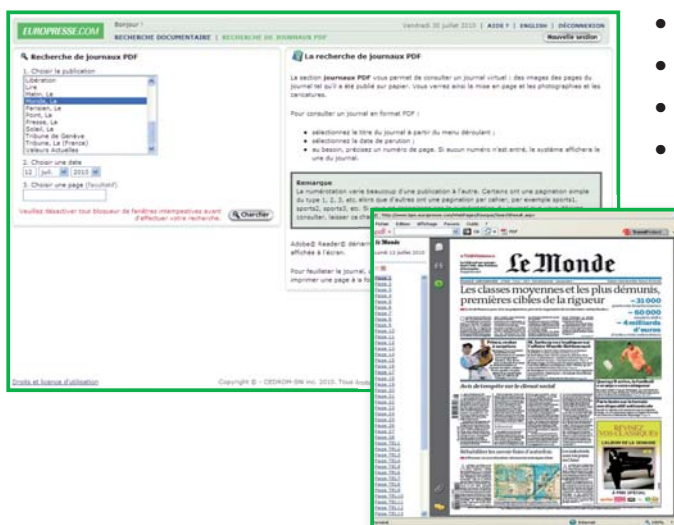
EUROPRESSE.COM

Bonjour !

Vendredi 30 juillet 2010 | AIDE ? | ENGLISH | DÉCONNEXION

RECHERCHE DOCUMENTAIRE | RECHERCHE DE JOURNAUX PDF

Nouvelle session

Recherche de journaux PDF

1. Choisir la publication

Libération
Lire
Matin, Le
Monde, Le
Parisien, Le
Point, Le
Presse, La
Soleil, Le
Tribune de Genève
Tribune, La (France)
Valeurs Actuelles

2. Choisir une date

12 juil. 2010

3. Choisir une page (facultatif)

Veuillez désactiver tout bloqueur de fenêtres intempestives avant d'effectuer votre recherche.

Chercher

La recherche de journaux PDF

La section journaux PDF vous permet de consulter un journal virtuel : des images des pages du journal tel qu'il a été publié sur papier. Vous verrez ainsi la mise en page et les photographies et les caricatures.

Pour consulter un journal en format PDF :

sélectionnez le titre du journal à partir du menu déroulant ;
sélectionnez la date de parution ;
au besoin, précisez un numéro de page. Si aucun numéro n'est entré, le système affichera la une du journal.

Remarque

La numérotation varie beaucoup d'une publication à l'autre. Certains ont une pagination simple du type 1, 2, 3, etc. alors que d'autres ont une pagination par cahier, par exemple sports1, sports2, sports3, etc. Si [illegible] consulter, laisser ce cha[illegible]

Adobe® Reader® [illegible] affichée à l'écran.

Pour feuilleter le journal, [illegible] imprimer une page à la fo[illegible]

Droits et licence d'utilisation

Copyright © - CEDROM-SNi inc. 2010. Tous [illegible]

Le Monde

Le Monde

Les classes moyennes et les plus démunis, premières cibles de la rigueur

Avis de tempête sur le climat social

REVISEZ VOS CLASSIQUES